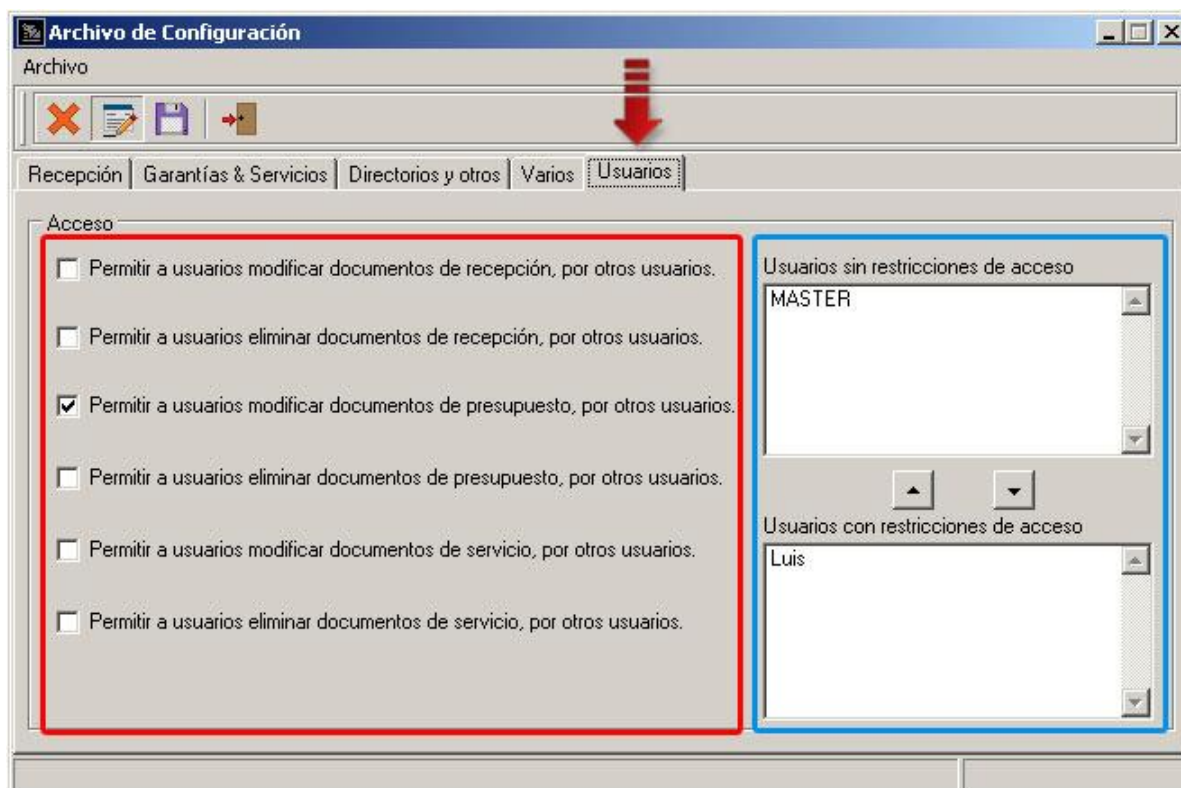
Archivo de Configuración

Archivo

Recepción | Garantías & Servicios | Directorios y otros | Varios | Usuarios

Acceso

Permitir a usuarios modificar documentos de recepción, por otros usuarios.

Permitir a usuarios eliminar documentos de recepción, por otros usuarios.

Permitir a usuarios modificar documentos de presupuesto, por otros usuarios.

Permitir a usuarios eliminar documentos de presupuesto, por otros usuarios.

Permitir a usuarios modificar documentos de servicio, por otros usuarios.

Permitir a usuarios eliminar documentos de servicio, por otros usuarios.

Usuarios sin restricciones de acceso

MASTER

Usuarios con restricciones de acceso

Luis